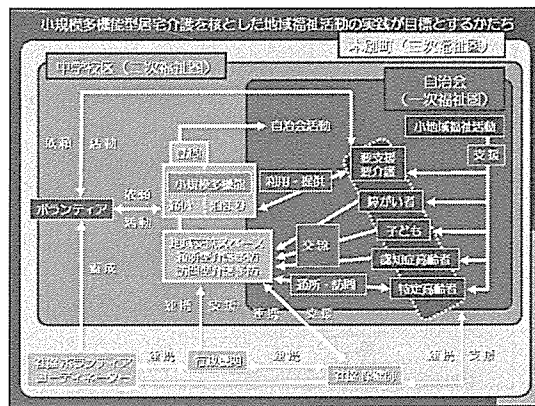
小規模多機能型居宅介護を核とした地域福祉活動の実践が目標とするかたち

本別町（三次福祉圏）

中学校区（二次福祉圏）

自治会（一次福祉圏）

依頼　活動

ボランティア

依頼

活動

育成

自治会活動

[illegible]

小規模多機能

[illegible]

利用・提供

要支援要介護

小地域福祉活動

支援

障がい者

子ども

交流

地域交流スペース
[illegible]
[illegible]

認知症高齢者

通所・訪問

特定高齢者

連携　支援

連携　支援

社協ボランティアコーディネーター

連携

行政機関

連携

社協本部

連携　支援